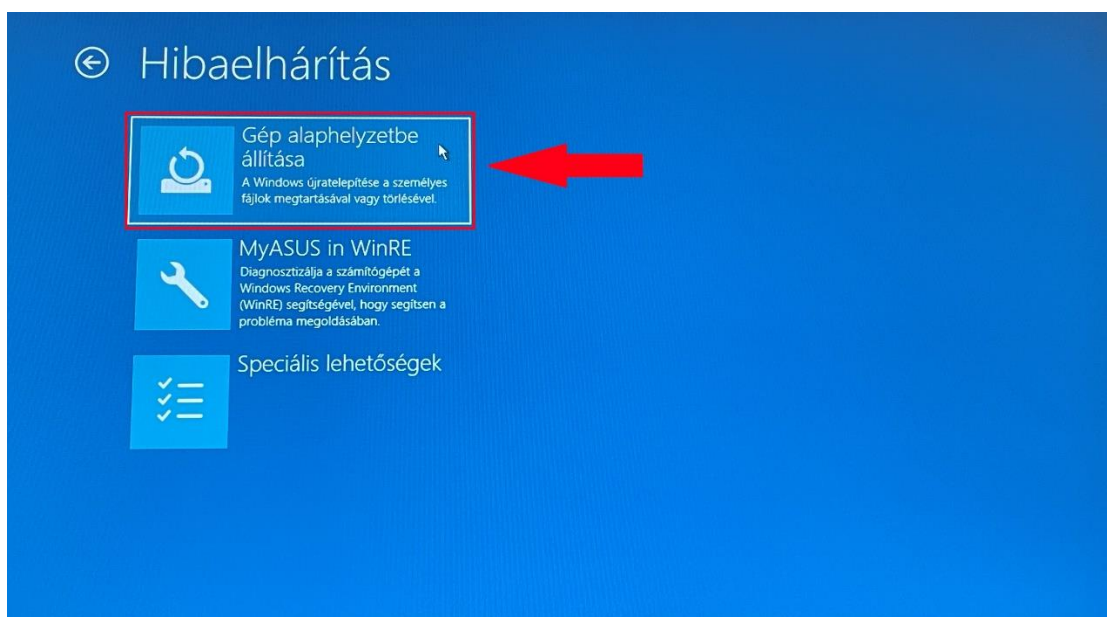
Hibaelhárítás

Gép alaphelyzetbe állítása
A Windows újratelepítése a személyes fájlok megtartásával vagy törlésével.

MyASUS in WinRE
Diagnosztizálja a számítógépét a Windows Recovery Environment (WinRE) segítségével, hogy segítsen a probléma megoldásában.

Speciális lehetőségek